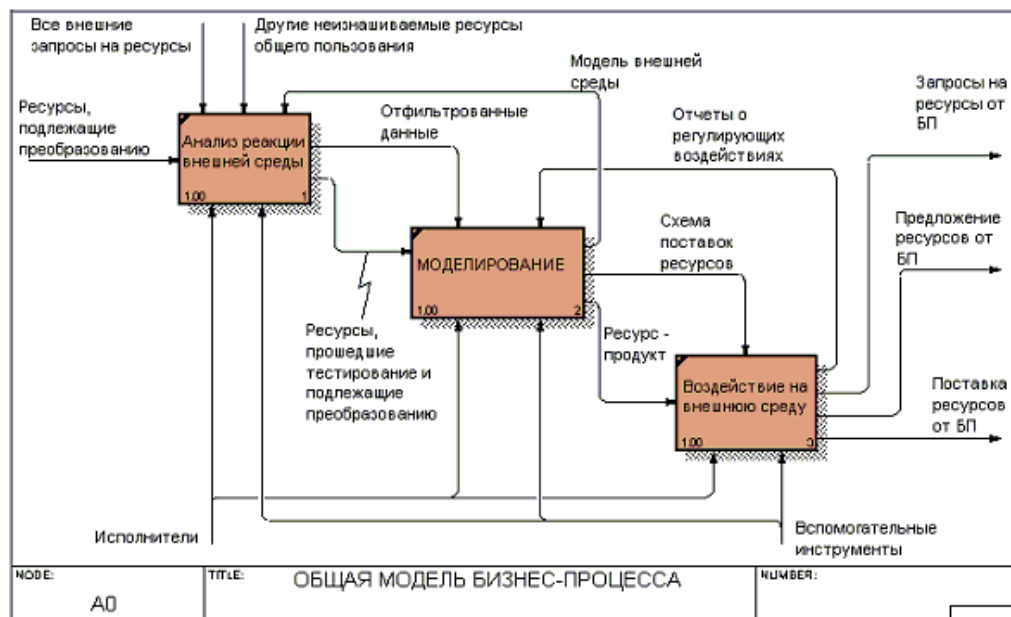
Все внешние запросы на ресурсы

Другие неизнашиваемые ресурсы общего пользования

Модель внешней среды

Запросы на ресурсы от БП

Ресурсы, подлежащие преобразованию

Отфильтрованные данные

Отчеты о регулирующих воздействиях

Анализ реакции внешней среды
1.00
1

Предложение ресурсов от БП

Схема поставок ресурсов

МОДЕЛИРОВАНИЕ
1.00
2

Ресурсы, прошедшие тестирование и подлежащие преобразованию

Ресурс - продукт

Воздействие на внешнюю среду
1.00
3

Поставка ресурсов от БП

Исполнители

Вспомогательные инструменты

NODE:
A0

TITLE:
ОБЩАЯ МОДЕЛЬ БИЗНЕС-ПРОЦЕССА

NUMBER: